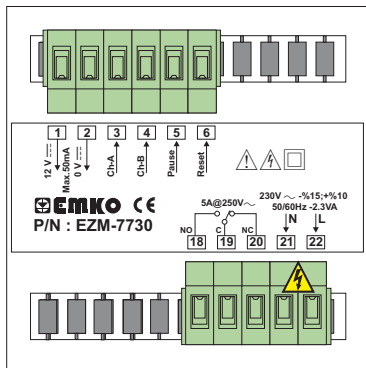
1 2 3 4 5 6

12 V $\overline{\underline{\ \ }}$ Max.50mA

0 V $\overline{\underline{\ \ }}$

Ch-A

Ch-B

Pause

Reset

EMKO CE

P/N : EZM-7730

5A@250V~

NO C NC

18 19 20

230V ~ -%15;+%10
50/60Hz -2.3VA

N L

21 22